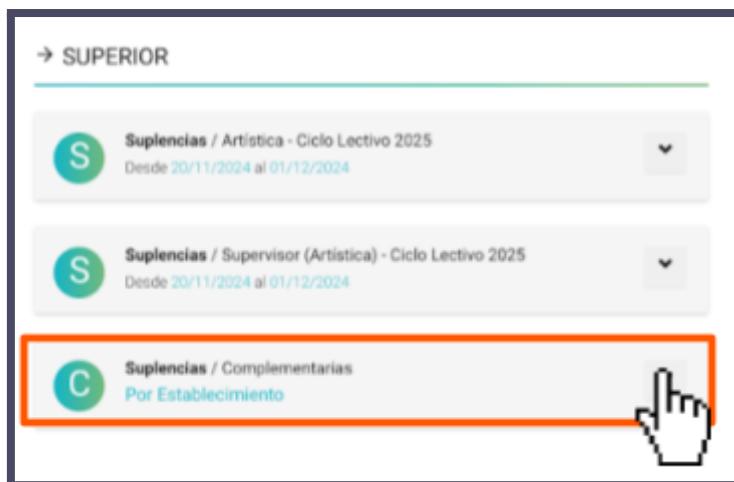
→ SUPERIOR

S
Suplencias / Artística - Ciclo Lectivo 2025
Desde 20/11/2024 al 01/12/2024

S
Suplencias / Supervisor (Artística) - Ciclo Lectivo 2025
Desde 20/11/2024 al 01/12/2024

C
Suplencias / Complementarias
Por Establecimiento